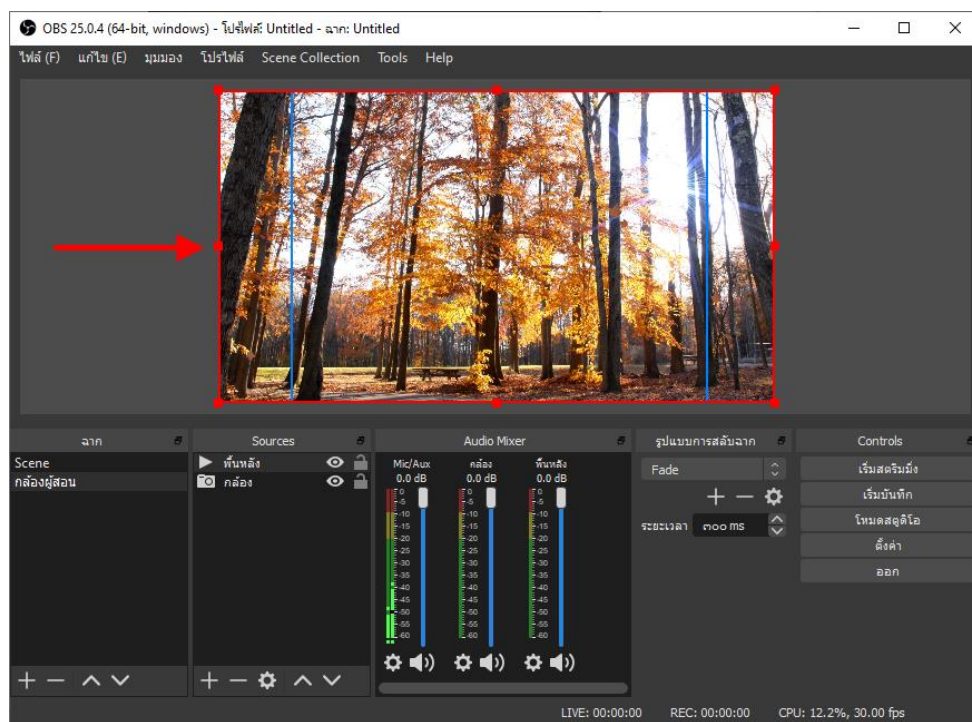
OBS 25.0.4 (64-bit, windows) - โปรไฟล์: Untitled - ฉาก: Untitled

ไฟล์ (F) แก้ไข (E) มุมมอง โปรไฟล์ Scene Collection Tools Help

ฉาก
Scene
กล้องผู้สอน

Sources
พื้นหลัง
กล้อง

Audio Mixer
Mic/Aux 0.0 dB
กล้อง 0.0 dB
พื้นหลัง 0.0 dB
0 -5 -10 -15 -20 -25 -30 -35 -40 -45 -50 -55 -60

รูปแบบการสลับฉาก
Fade
ระยะเวลา ๓๐๐ ms

Controls
เริ่มสตรีมมิ่ง
เริ่มบันทึก
โหมดสตูดิโอ
ตั้งค่า
ออก

LIVE: 00:00:00 REC: 00:00:00 CPU: 12.2%, 30.00 fps